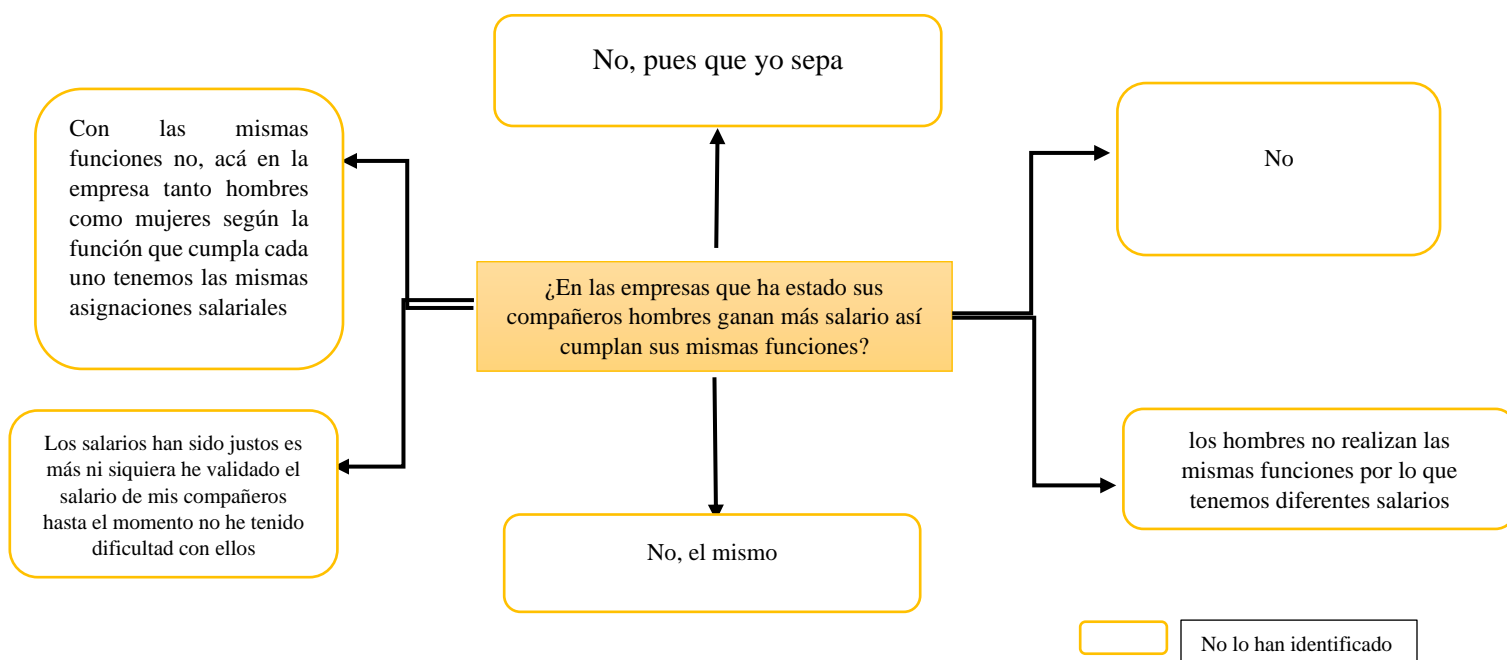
No, pues que yo sepa

Con las mismas funciones no, acá en la empresa tanto hombres como mujeres según la función que cumpla cada uno tenemos las mismas asignaciones salariales

No

¿En las empresas que ha estado sus compañeros hombres ganan más salario así cumplan sus mismas funciones?

Los salarios han sido justos es más ni siquiera he validado el salario de mis compañeros hasta el momento no he tenido dificultad con ellos

los hombres no realizan las mismas funciones por lo que tenemos diferentes salarios

No, el mismo

No lo han identificado